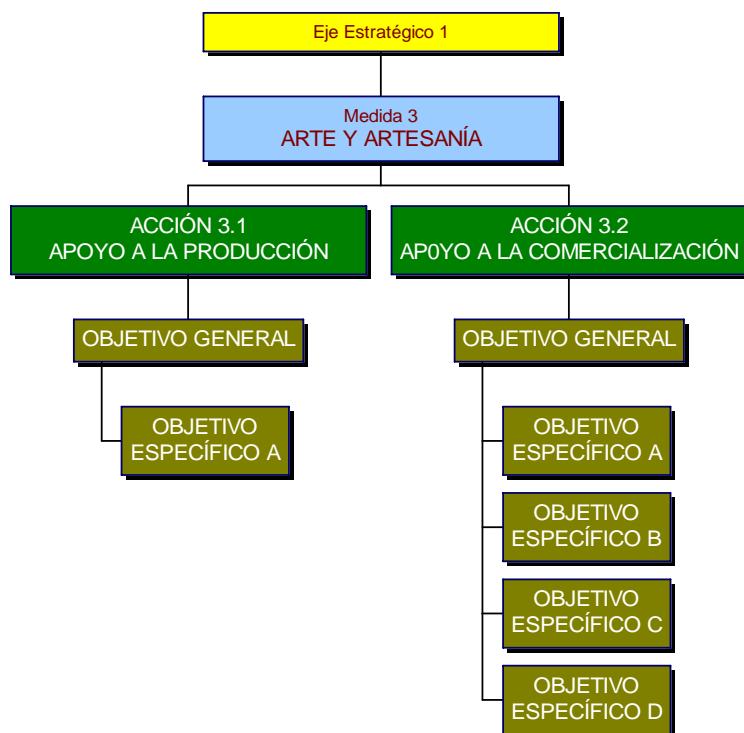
Eje Estratégico 1

Medida 3
ARTE Y ARTESANÍA

ACCIÓN 3.1
APOYO A LA PRODUCCIÓN

ACCIÓN 3.2
AP0YO A LA COMERCIALIZACIÓN

OBJETIVO GENERAL

OBJETIVO ESPECÍFICO A

OBJETIVO GENERAL

OBJETIVO ESPECÍFICO A

OBJETIVO ESPECÍFICO B

OBJETIVO ESPECÍFICO C

OBJETIVO ESPECÍFICO D